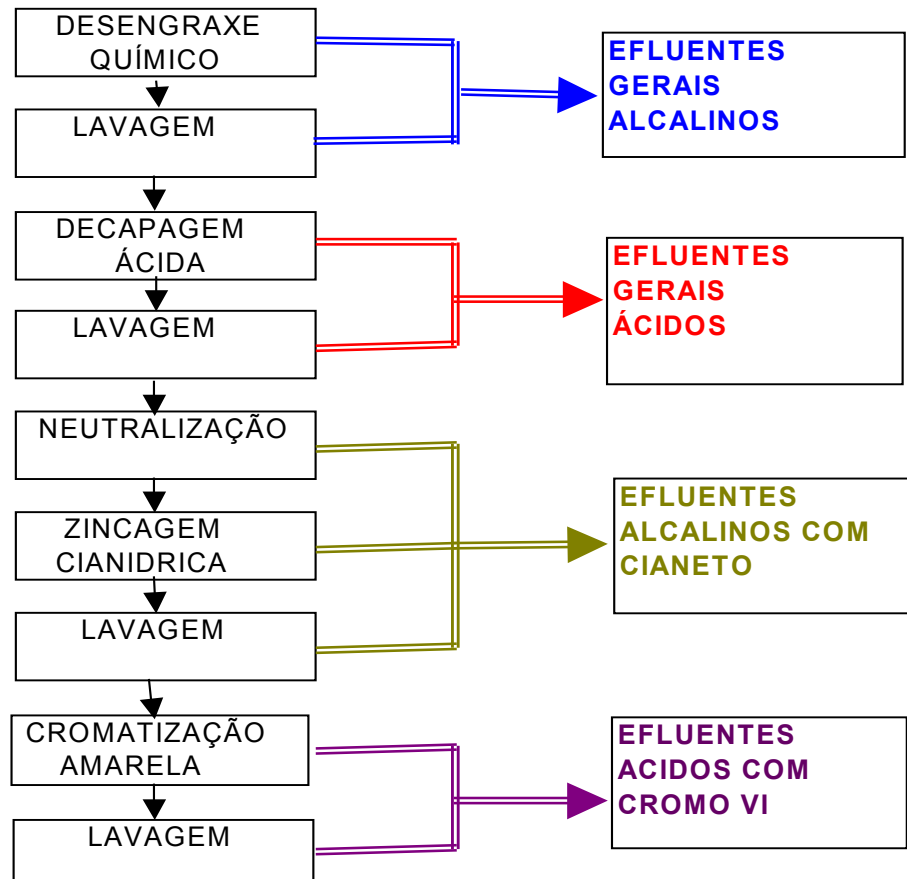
DESENGRAXE QUÍMICO

LAVAGEM

EFLUENTES GERAIS ALCALINOS

DECAPAGEM ÁCIDA

LAVAGEM

EFLUENTES GERAIS ÁCIDOS

NEUTRALIZAÇÃO

ZINCAGEM CIANIDRICA

LAVAGEM

EFLUENTES ALCALINOS COM CIANETO

CROMATIZAÇÃO AMARELA

LAVAGEM

EFLUENTES ACIDOS COM CROMO VI